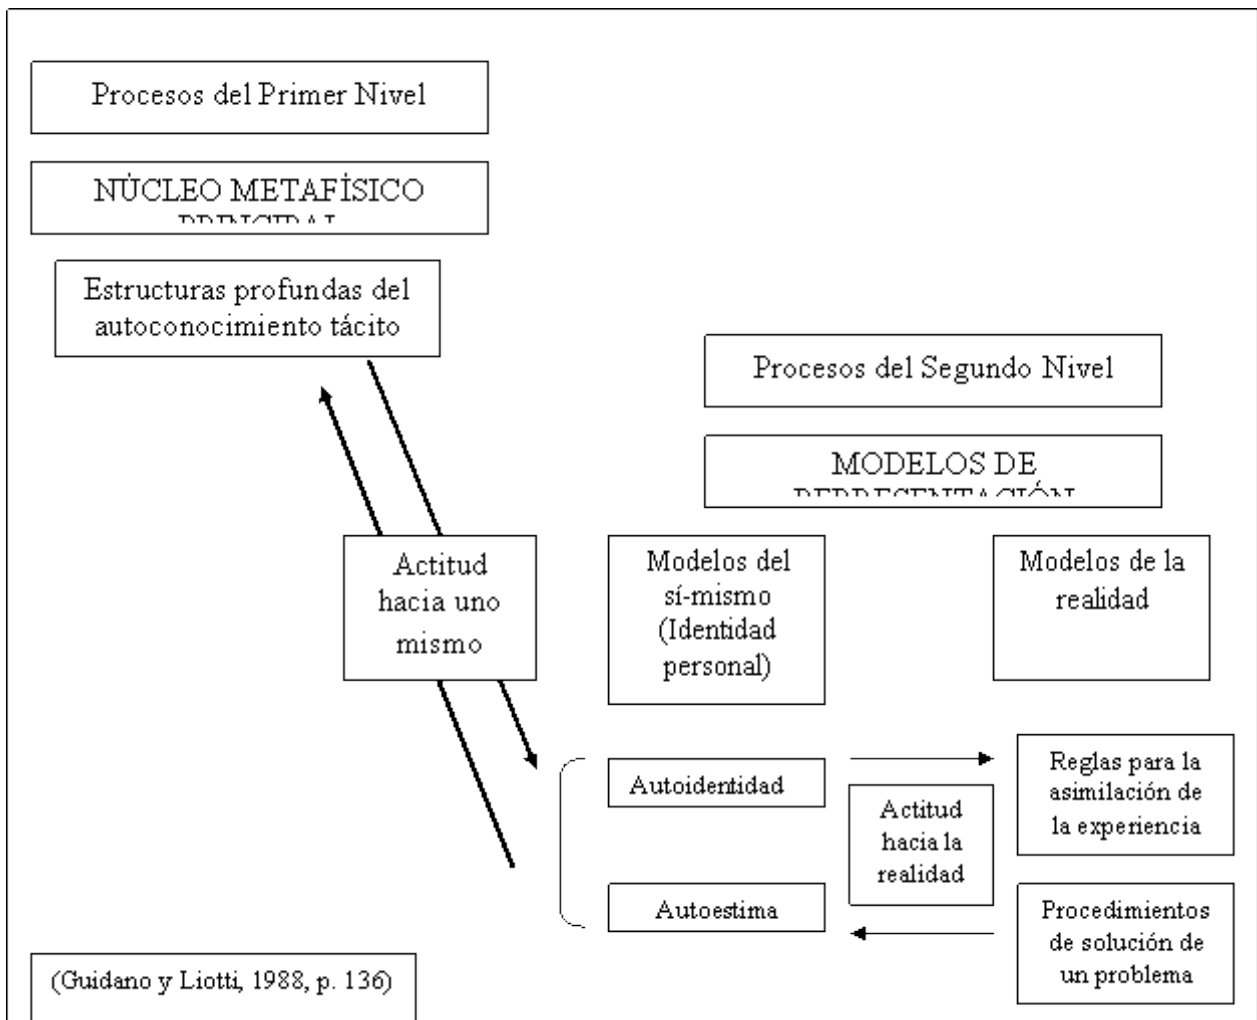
Procesos del Primer Nivel

NÚCLEO METAFÍSICO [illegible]

Estructuras profundas del autoconocimiento tácito

Procesos del Segundo Nivel

MODELOS DE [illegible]

Actitud hacia uno mismo

Modelos del sí-mismo (Identidad personal)

Modelos de la realidad

Autoidentidad

Autoestima

Actitud hacia la realidad

Reglas para la asimilación de la experiencia

Procedimientos de solución de un problema

(Guidano y Liotti, 1988, p. 136)